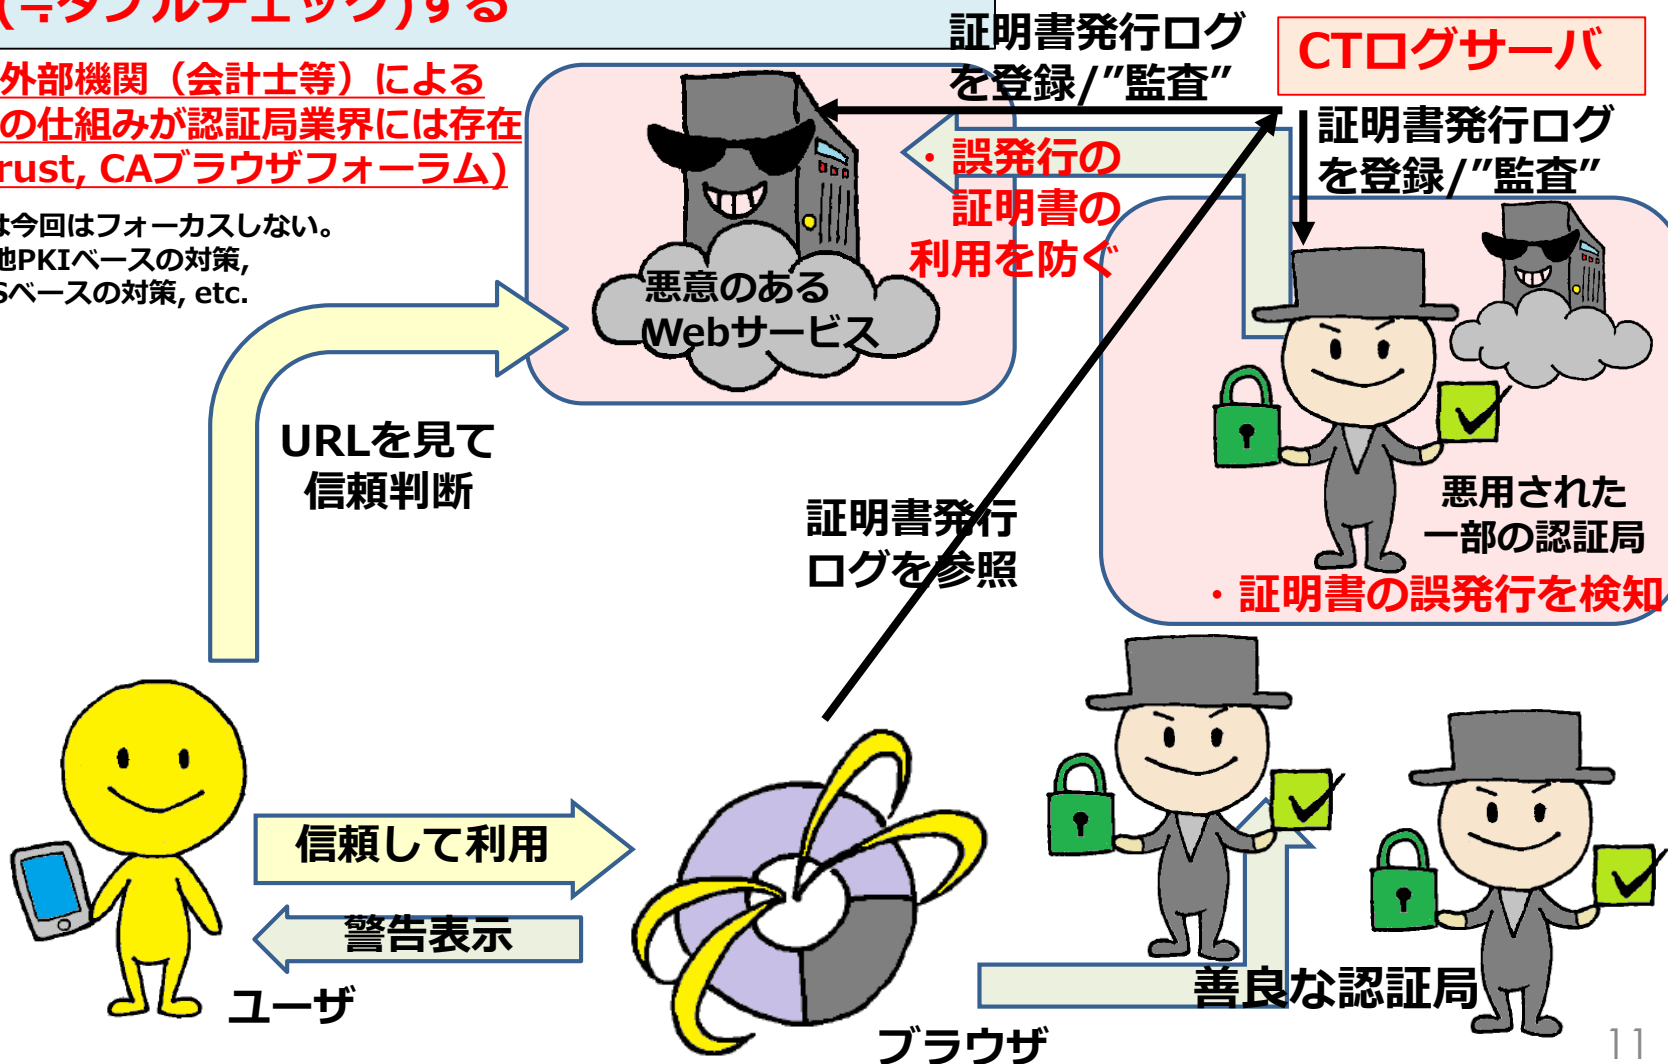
(≒ダブルチェック)する

外部機関（会計士等）による
の仕組みが認証局業界には存在
rust, CAブラウザフォーラム)

は今回はフォーカスしない。
他PKIベースの対策,
Sベースの対策, etc.

証明書発行ログを登録/"監査"

CTログサーバ

証明書発行ログを登録/"監査"

・誤発行の証明書の利用を防ぐ

悪意のあるWebサービス

URLを見て信頼判断

証明書発行ログを参照

悪用された一部の認証局

・証明書の誤発行を検知

信頼して利用

警告表示

ユーザ

ブラウザ

善良な認証局

11